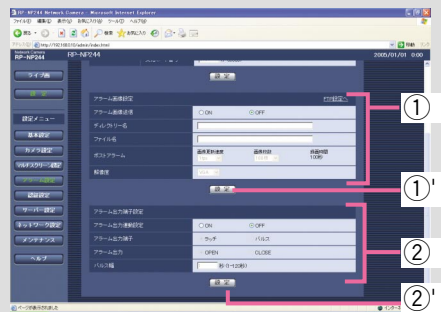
RP-NP244 Network Camera - Microsoft Internet Explorer
ファイル(F) 編集(E) 表示(V) お気に入り(A) ツール(T) ヘルプ(H)
戻る 検索 お気に入り
アドレス(D) http://192.168.0.10/admin/index.html
移動 リンク
Network Camera
RP-NP244
RP-NP244
2005/01/01 0:00
ライブ画
設定
設定メニュー
基本設定
カメラ設定
マルチスクリーン設定
アラーム設定
認証設定
サーバー設定
ネットワーク設定
メンテナンス
ヘルプ
設定
アラーム画像設定
アラーム画像送信
ON
OFF
ディレクトリ名
ファイル名
ポストアラーム
画像更新速度
画像枚数
録画時間
10秒
解像度
設定
アラーム出力端子設定
アラーム出力端子設定
ON
OFF
アラーム出力端子
ラッチ
パルス
アラーム出力
OPEN
CLOSE
パルス幅
秒 (1~120秒)
設定
ページが表示されました
インターネット
①
①'
②
②'